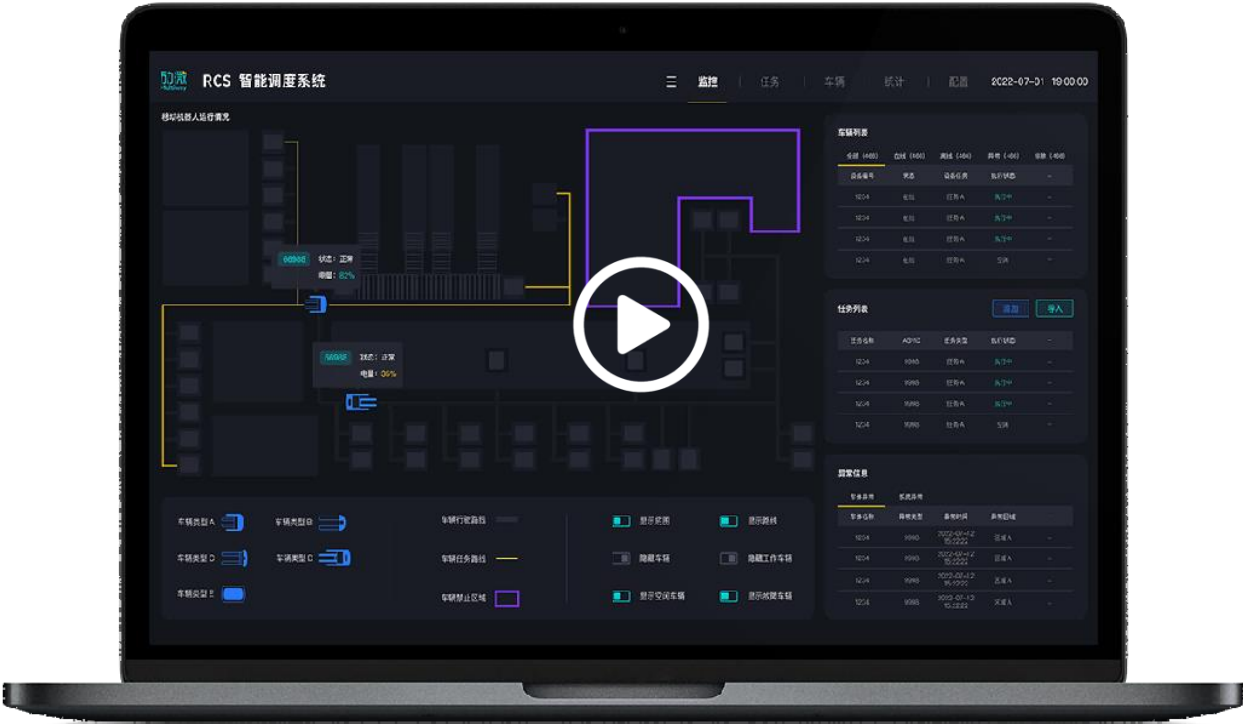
RCS 智能调度系统

☰ 监控 | 任务 | 车辆 | 统计 | 配置 2022-07-01 19:00:00

移动机器人运行情况

00000 状态：正常
电量：82%

00000 状态：正常
电量：06%

车辆列表

| 全部 (400) | 在线 (400) | 离线 (400) | 异常 (400) | 锁 (400) |
|---|---|---|---|---|
| 设备编号 | 状态 | 设备任务 | 执行状态 | -- |
| 1204 | 在线 | 任务A | 执行中 | -- |
| 1204 | 在线 | 任务A | 执行中 | -- |
| 1204 | 在线 | 任务A | 执行中 | -- |
| 1204 | 在线 | 任务A | 空闲 | -- |

任务列表 添加 导入

| 任务名称 | AGVID | 任务类型 | 执行状态 | -- |
|---|---|---|---|---|
| 1204 | 1998 | 任务A | 执行中 | -- |
| 1204 | 1998 | 任务A | 执行中 | -- |
| 1204 | 1998 | 任务A | 执行中 | -- |
| 1204 | 1998 | 任务A | 空闲 | -- |

异常信息

业务异常 系统异常

| 业务名称 | 异常类型 | 异常时间 | 异常区域 | -- |
|---|---|---|---|---|
| 1204 | 1998 | 2022-07-12 15:22:22 | 区域A | -- |
| 1204 | 1998 | 2022-07-12 15:22:22 | 区域A | -- |
| 1204 | 1998 | 2022-07-12 15:22:22 | 区域A | -- |
| 1204 | 1998 | 2022-07-12 15:22:22 | 区域A | -- |

车辆类型A 车辆类型B
车辆类型D 车辆类型C
车辆类型E

车辆行驶路线
车辆任务路线
车辆禁止区域

显示范围 显示路线
隐藏车辆 隐藏工作车辆
显示空闲车辆 显示故障车辆